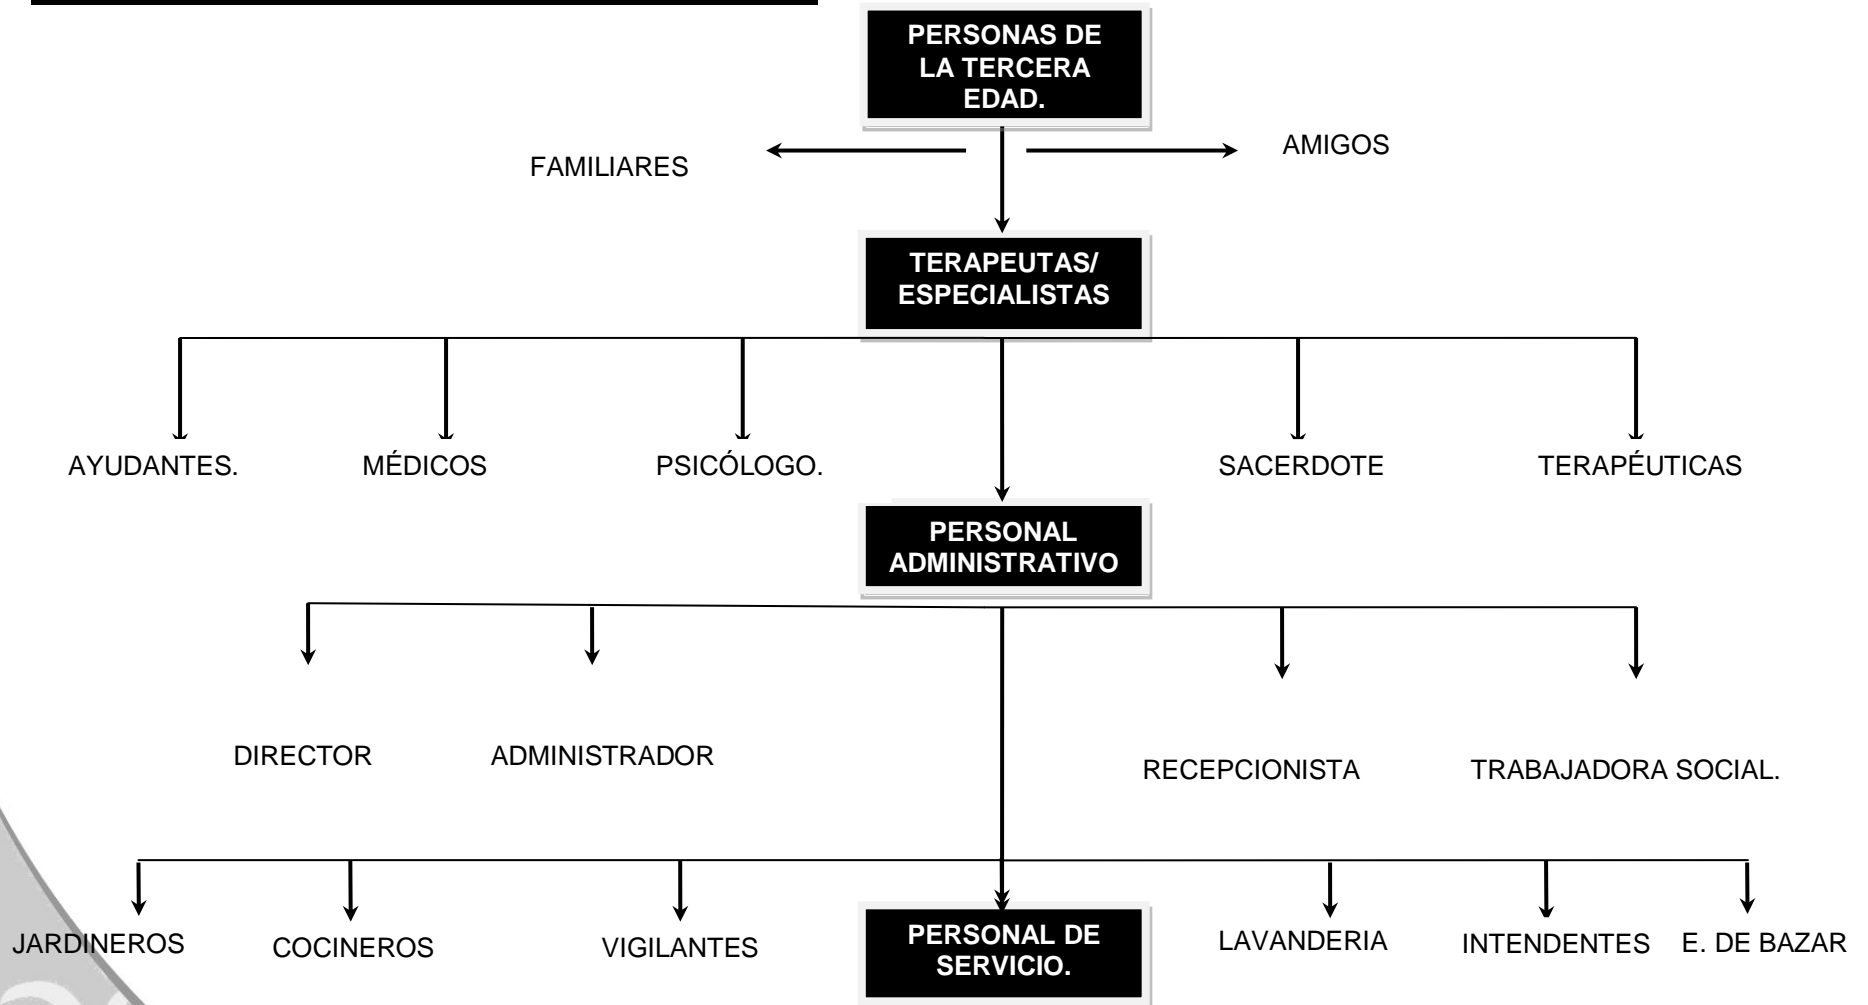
PERSONAS DE LA TERCERA EDAD.

FAMILIARES

AMIGOS

TERAPEUTAS/ ESPECIALISTAS

AYUDANTES.

MÉDICOS

PSICÓLOGO.

SACERDOTE

TERAPÉUTICAS

PERSONAL ADMINISTRATIVO

DIRECTOR

ADMINISTRADOR

RECEPCIONISTA

TRABAJADORA SOCIAL.

JARDINEROS

COCINEROS

VIGILANTES

PERSONAL DE SERVICIO.

LAVANDERIA

INTENDENTES

E. DE BAZAR